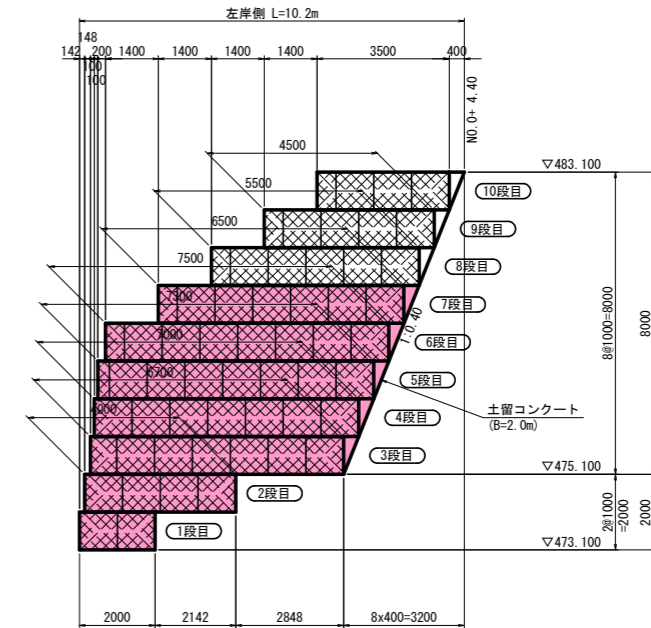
左岸側 L=10.2m

148
142 200 1400 1400 1400 1400 3500 400
100
100

NO.0+ 4.40

4500
5500
6500
7500
7300
7000
6700
6500

▽483.100
10段目
9段目
8段目
7段目
6段目
5段目
4段目
3段目
2段目
1段目

1:0.40

土留コンクート
(B=2.0m)

▽475.100
▽473.100

8@1000=8000
8000
2@1000
=2000
2000

2000 2142 2848 8x400=3200